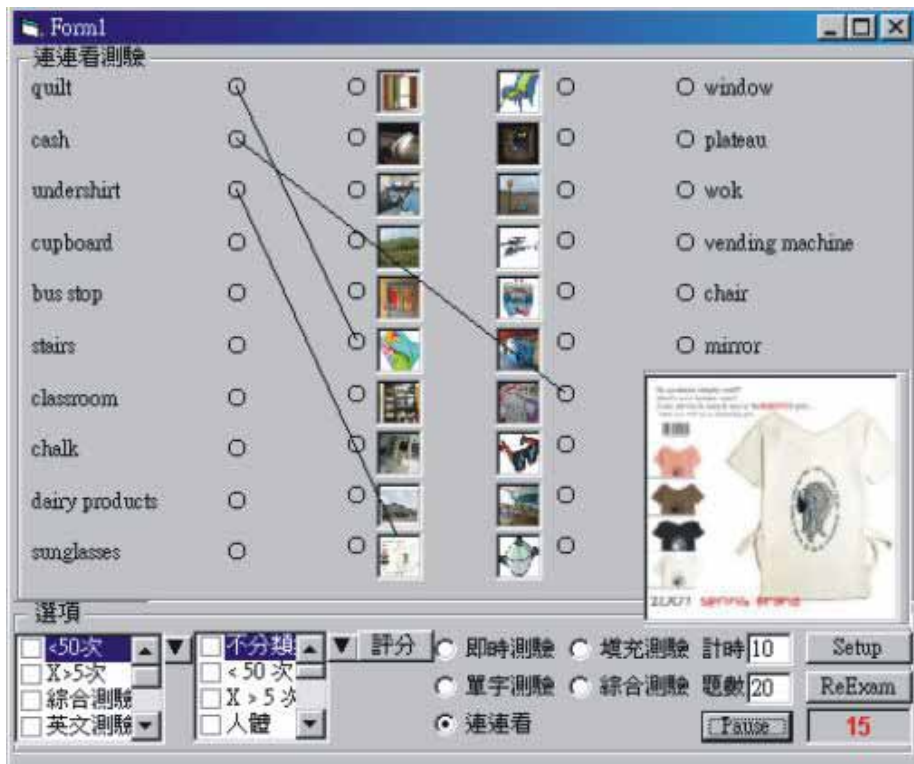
Form1

連連看測驗

quilt
cash
undershirt
cupboard
bus stop
stairs
classroom
chalk
dairy products
sunglasses

window
plateau
wok
vending machine
chair
mirror

選項

<50次
X>5次
綜合測驗
英文測驗

不分類
< 50 次
X > 5 次
人體

評分

即時測驗
填充測驗
計時 10
Setup

單字測驗
綜合測驗
題數 20
ReExam

連連看
Pause
15